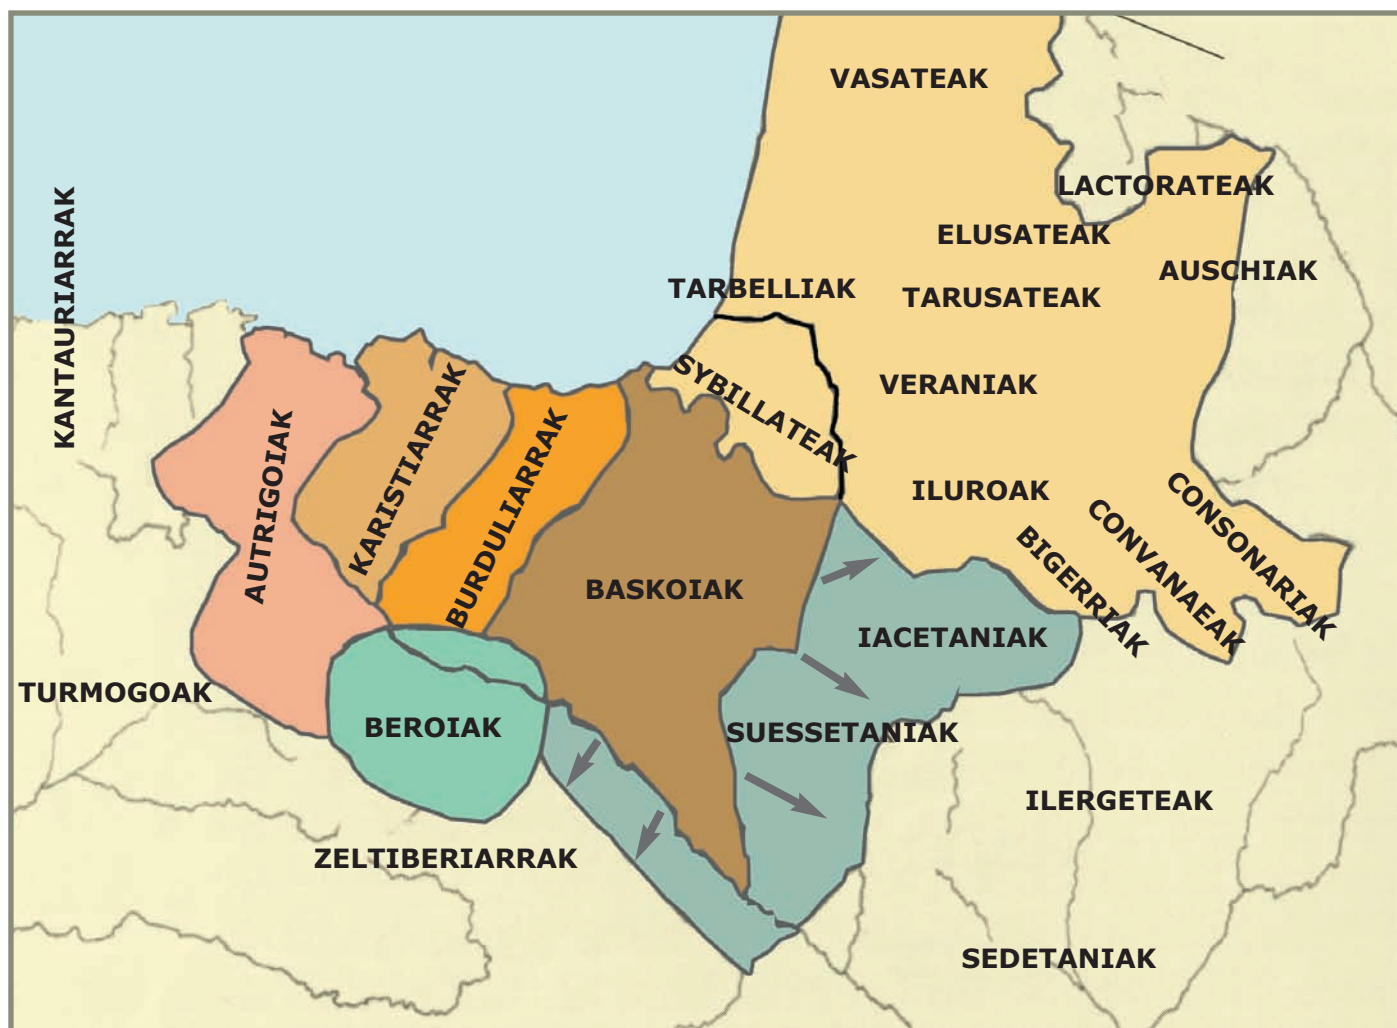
VASATEAK
LACTORATEAK
ELUSATEAK
AUSCHIAK
TARBELLIAK
TARUSATEAK
KANTAURIARRAK
SYBILLATEAK
VERANIAK
AUTRIGOIAK
KARISTIARRAK
BURDULIARRAK
ILUROAK
CONSONARIAK
CONVANAEAK
BIGERRIAK
BASKOIAK
IACETANIAK
TURMOGOAK
BEROIAK
SUESSETANIAK
ILERGETEAK
ZELTIBERIARRAK
SEDETANIAK